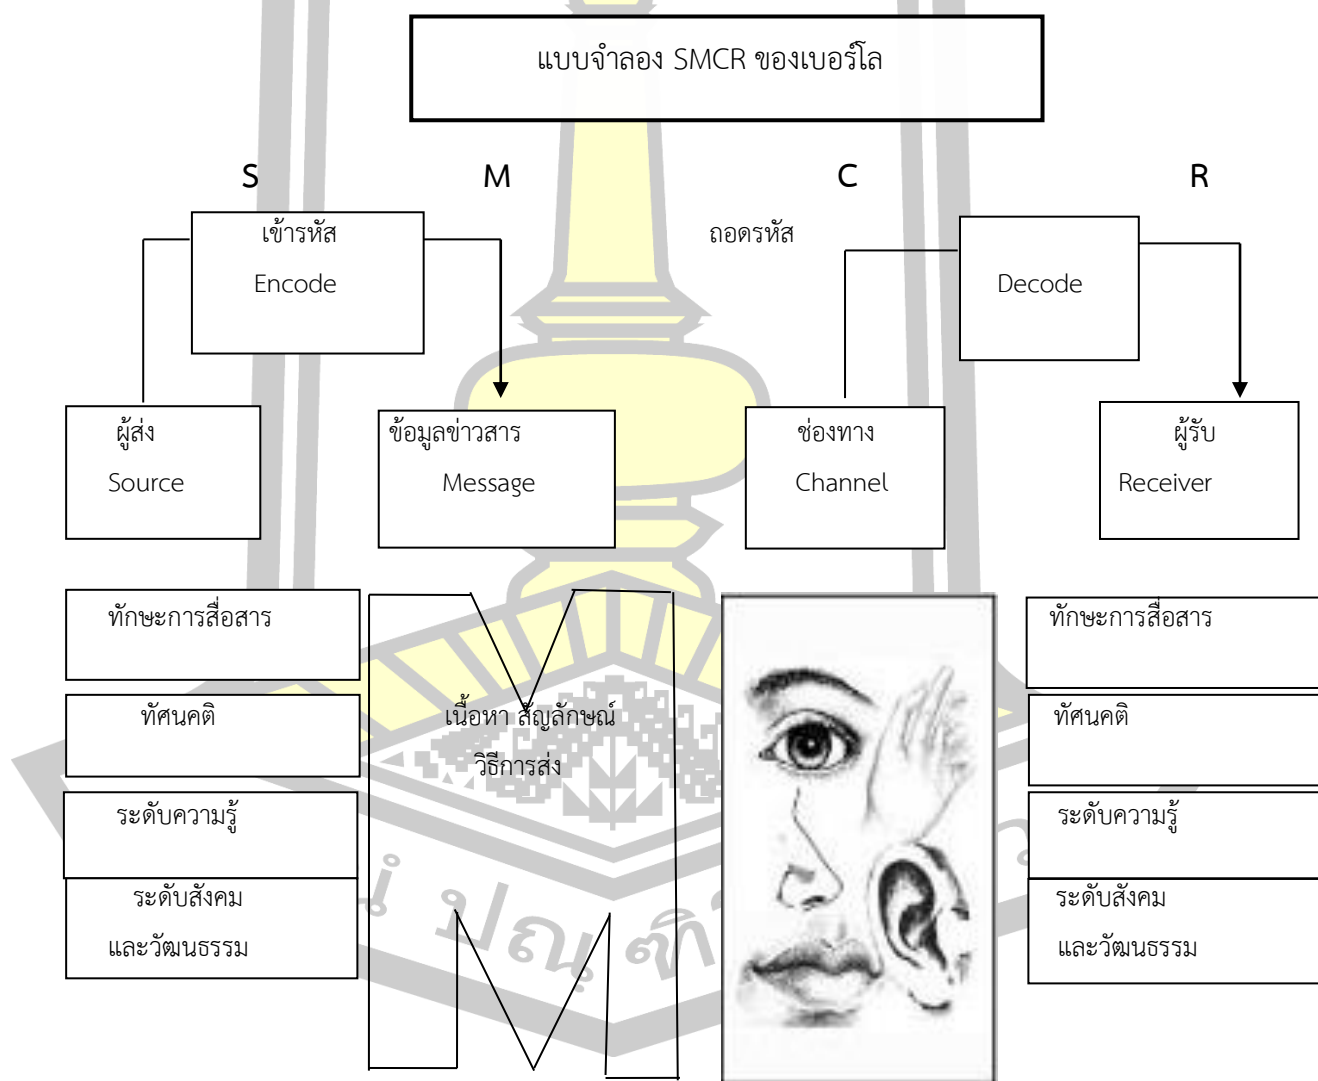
แบบจำลอง SMCR ของเบอร์โล

S

M

C

R

เข้ารหัส

Encode

ถอดรหัส

Decode

ผู้ส่ง

Source

ข้อมูลข่าวสาร

Message

ช่องทาง

Channel

ผู้รับ

Receiver

ทักษะการสื่อสาร

ทัศนคติ

ระดับความรู้

ระดับสังคม

และวัฒนธรรม

เนื้อหา สัญลักษณ์

วิธีการส่ง

ทักษะการสื่อสาร

ทัศนคติ

ระดับความรู้

ระดับสังคม

และวัฒนธรรม